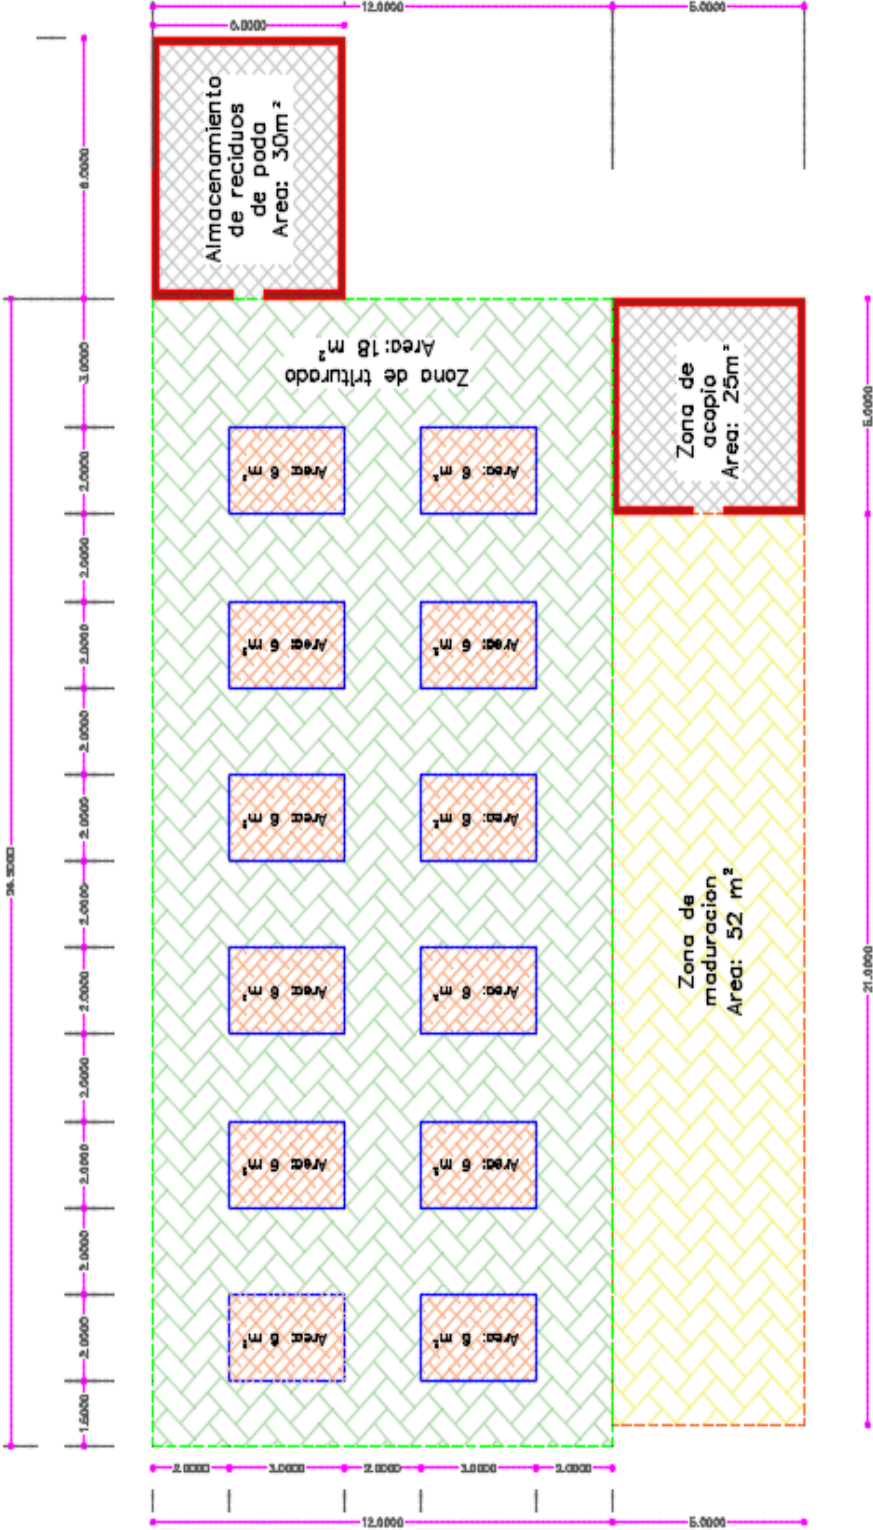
12.0000
5.0000
6.0000
Almacenamiento de reciduos de poda Area: 30m²
6.0000
3.0000
Zona de triturado Area:18 m²
Zona de acopio Area: 25m²
5.0000
2.0000
2.0000
2.0000
2.0000
2.0000
2.0000
2.0000
2.0000
2.0000
2.0000
1.5000
26.5000
21.0000
Area: 6 m²
Area: 6 m²
Area: 6 m²
Area: 6 m²
Area: 6 m²
Area: 6 m²
Area: 6 m²
Area: 6 m²
Area: 6 m²
Area: 6 m²
Area: 6 m²
Area: 6 m²
Zona de maduracion Area: 52 m²
2.0000
3.0000
2.0000
3.0000
2.0000
12.0000
5.0000